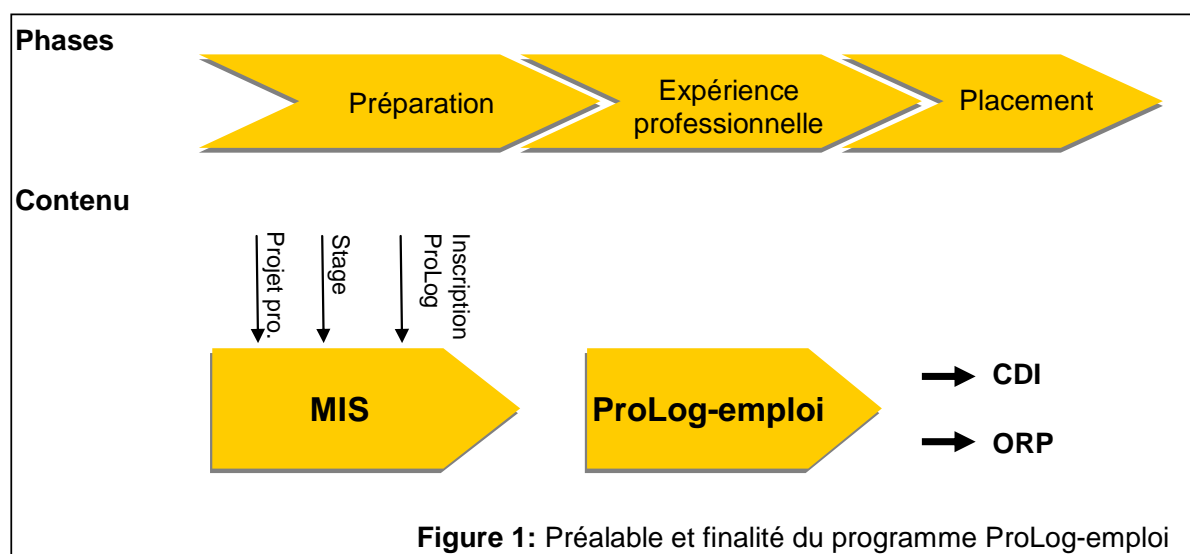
Phases

Préparation

Expérience professionnelle

Placement

Contenu

Projet pro.

Stage

Inscription ProLog

MIS

ProLog-emploi

CDI

ORP

**Figure 1:** Préalable et finalité du programme ProLog-emploi